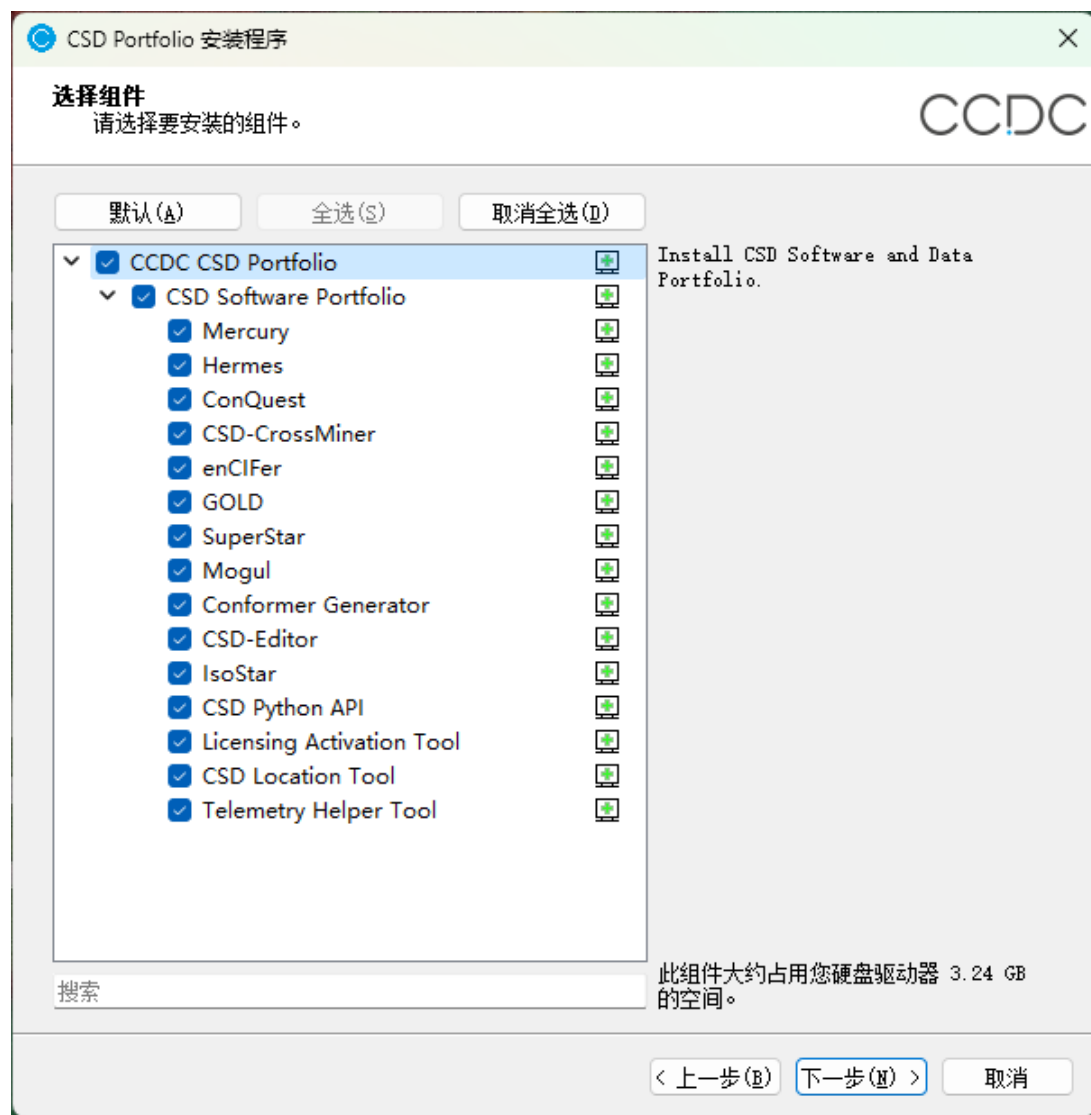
CSD Portfolio 安装程序

选择组件
请选择要安装的组件。

CCDC

默认(A)
全选(S)
取消全选(D)

CCDC CSD Portfolio
CSD Software Portfolio
Mercury
Hermes
ConQuest
CSD-CrossMiner
enCIFer
GOLD
SuperStar
Mogul
Conformer Generator
CSD-Editor
IsoStar
CSD Python API
Licensing Activation Tool
CSD Location Tool
Telemetry Helper Tool

Install CSD Software and Data Portfolio.

搜索

此组件大约占用您硬盘驱动器 3.24 GB 的空间。

< 上一步(B)
下一步(N) >
取消